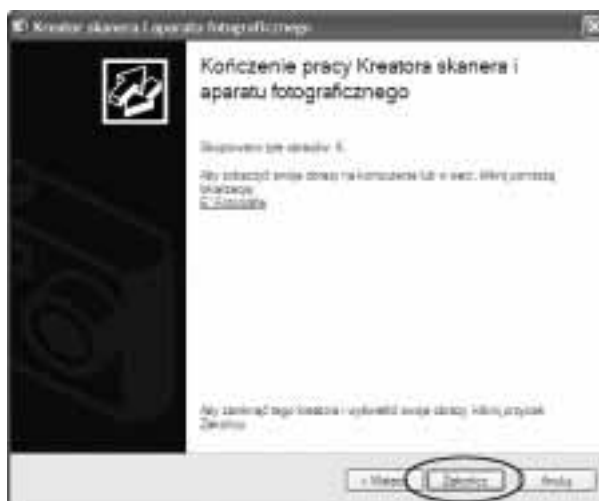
Kreator skanera i aparatu fotograficznego

Kończenie pracy Kreatora skanera i aparatu fotograficznego

Skopiowano tyle obrazów: 6.

Aby zobaczyć swoje obrazy na komputerze lub w sieci, kliknij poniższą lokalizację:
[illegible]

Aby zamknąć tego kreatora i wyświetlić swoje obrazy, kliknij przycisk Zakończ.

< Wstecz | Zakończ | Anuluj